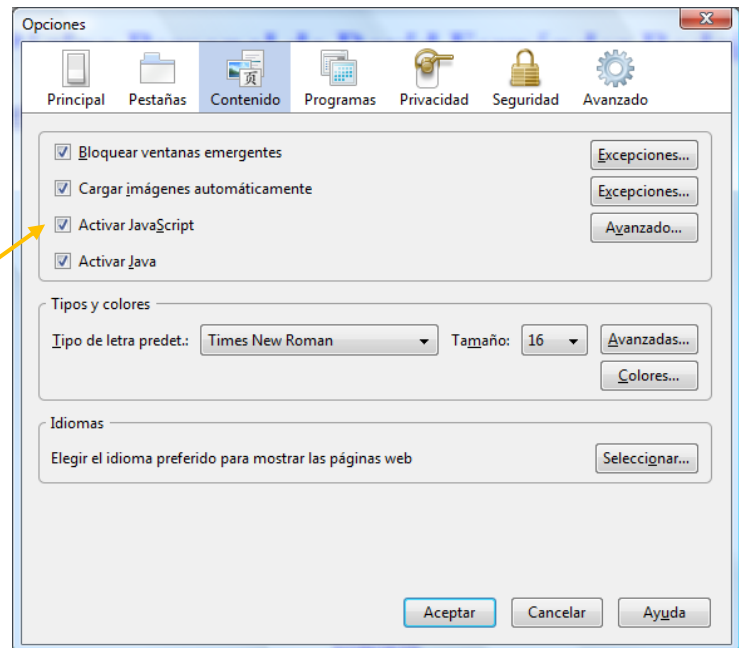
Opciones

Principal Pestañas Contenido Programas Privacidad Seguridad Avanzado

Bloquear ventanas emergentes
Excepciones...

Cargar imágenes automáticamente
Excepciones...

Activar JavaScript
Avanzado...

Activar Java

Tipos y colores

Tipo de letra predet.: Times New Roman
Tamaño: 16
Avanzadas...
Colores...

Idiomas

Elegir el idioma preferido para mostrar las páginas web
Seleccionar...

Aceptar Cancelar Ayuda